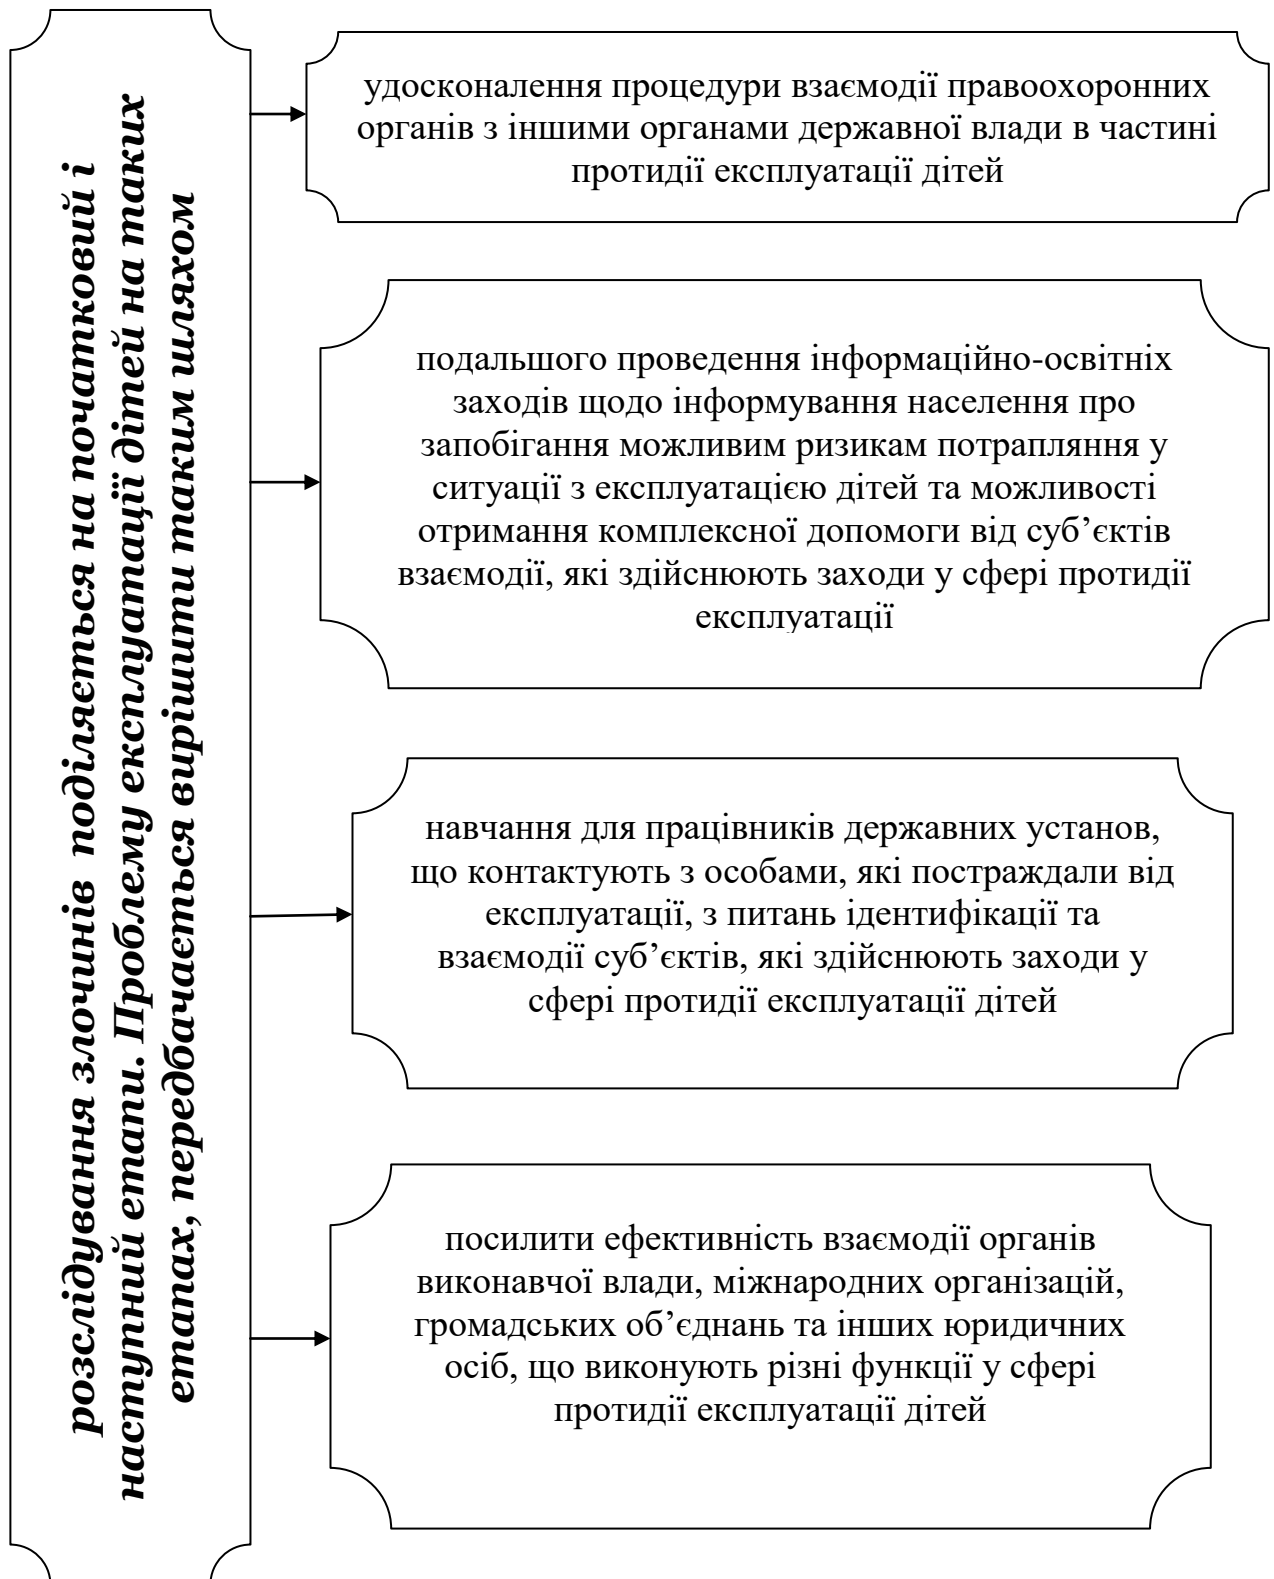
розслідування злочинів поділяється на початковий і наступний етапи. Проблему експлуатації дітей на таких етапах, передбачається вирішити таким шляхом

удосконалення процедури взаємодії правоохоронних органів з іншими органами державної влади в частині протидії експлуатації дітей

подальшого проведення інформаційно-освітніх заходів щодо інформування населення про запобігання можливим ризикам потрапляння у ситуації з експлуатацією дітей та можливості отримання комплексної допомоги від суб'єктів взаємодії, які здійснюють заходи у сфері протидії експлуатації

навчання для працівників державних установ, що контактують з особами, які постраждали від експлуатації, з питань ідентифікації та взаємодії суб'єктів, які здійснюють заходи у сфері протидії експлуатації дітей

посилити ефективність взаємодії органів виконавчої влади, міжнародних організацій, громадських об'єднань та інших юридичних осіб, що виконують різні функції у сфері протидії експлуатації дітей